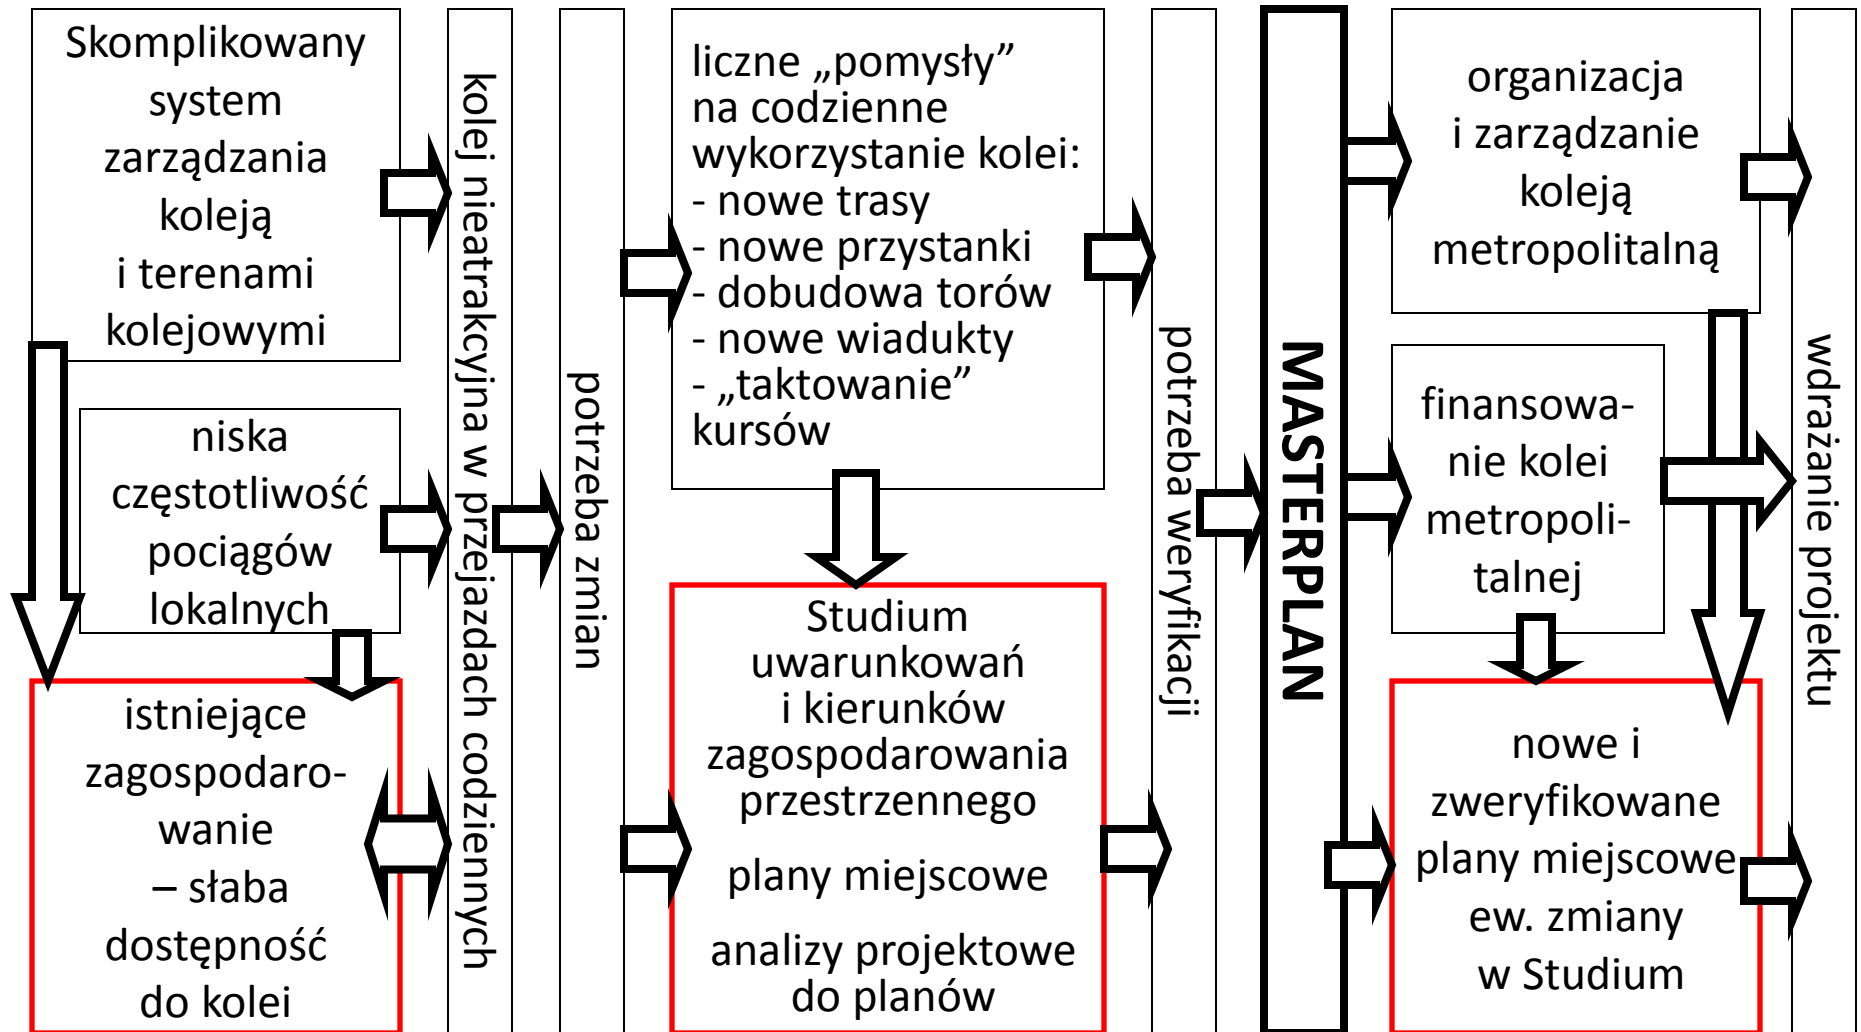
Skomplikowany system zarządzania koleją i terenami kolejowymi

niska częstotliwość pociągów lokalnych

istniejące zagospodarowanie – słaba dostępność do kolei

kolej nieatrakcyjna w przejazdach codziennych

potrzeba zmian

liczne „pomysły” na codzienne wykorzystanie kolei:
- nowe trasy
- nowe przystanki
- dobudowa torów
- nowe wiadukty
- „taktowanie” kursów

Studium uwarunkowań i kierunków zagospodarowania przestrzennego

plany miejscowe

analizy projektowe do planów

potrzeba weryfikacji

MASTERPLAN

organizacja i zarządzanie koleją metropolitalną

finansowanie kolei metropolitalnej

nowe i zweryfikowane plany miejscowe ew. zmiany w Studium

wdrażanie projektu